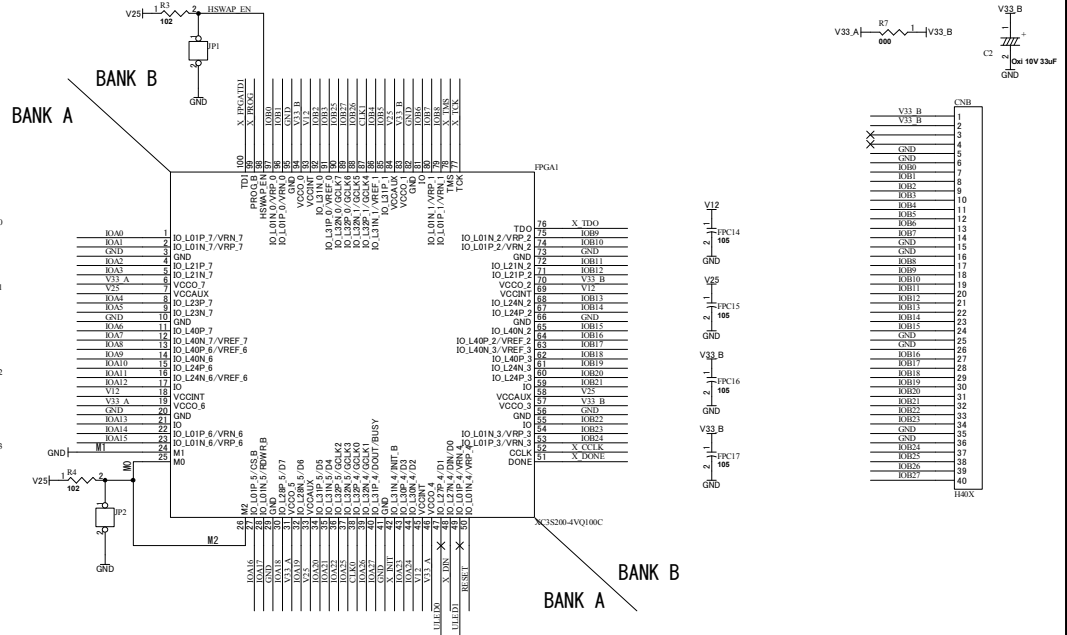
V25 R3 102 1 2 HSWAP_EN
JP1
GND
BANK B
BANK A

X_FPGATDI X_PROG IOB0 IOB1 GND VCCO_0 V12 V33_B IOB2 IOB3 IOB26 IOB27 IOB25 CLK1 IOB4 IOB5 V25 V33_B GND IOB6 IOB7 IOB8 X_TMS X_TCK

100 99 98 97 96 95 94 93 92 91 90 89 88 87 86 85 84 83 82 81 80 79 78 77
TDI PROG_B HSWAP_EN IO_L01N_0/VRP_0 IO_L01P_0/VRN_0 GND VCCO_0 VCCINT IO_L31N_0 IO_L31P_0/VREF_0 IO_L32N_0/GCLK7 IO_L32P_0/GCLK6 IO_L32N_1/GCLK5 IO_L32P_1/GCLK4 IO_L31N_1/VREF_1 IO_L31P_1 VCCAUX VCCO_1 GND IO IO_L01N_1/VRP_1 IO_L01P_1/VRN_1 TMS TCK

FPGA1

IOA0 1 IO_L01P_7/VRN_7
IOA1 2 IO_L01N_7/VRP_7
GND 3 GND
IOA2 4 IO_L21P_7
IOA3 5 IO_L21N_7
V33_A 6 VCCO_7
V25 7 VCCAUX
IOA4 8 IO_L23P_7
IOA5 9 IO_L23N_7
GND 10 GND
IOA6 11 IO_L40P_7
IOA7 12 IO_L40N_7/VREF_7
IOA8 13 IO_L40P_6/VREF_6
IOA9 14 IO_L40N_6
IOA10 15 IO_L24P_6
IOA11 16 IO_L24N_6/VREF_6
IOA12 17 IO
V12 18 VCCINT
V33_A 19 VCCO_6
GND 20 GND
IOA13 21 IO
IOA14 22 IO_L01P_6/VRN_6
IOA15 23 IO_L01N_6/VRP_6
GND M1 24 M1
M0 25 M0

TDO 76 X_TDO
IO_L01N_2/VRP_2 75 IOB9
IO_L01P_2/VRN_2 74 IOB10
GND 73 GND
IO_L21N_2 72 IOB11
IO_L21P_2 71 IOB12
VCCO_2 70 V33_B
VCCINT 69 V12
IO_L24N_2 68 IOB13
IO_L24P_2 67 IOB14
GND 66 GND
IO_L40N_2 65 IOB15
IO_L40P_2/VREF_2 64 IOB16
IO_L40N_3/VREF_3 63 IOB17
IO_L40P_3 62 IOB18
IO_L24N_3 61 IOB19
IO_L24P_3 60 IOB20
IO 59 IOB21
VCCAUX 58 V25
VCCO_3 57 V33_B
GND 56 GND
IO 55 IOB22
IO_L01N_3/VRP_3 54 IOB23
IO_L01P_3/VRN_3 53 IOB24
CCLK 52 X_CCLK
DONE 51 X_DONE

V25 R4 1 2 102
JP2
GND
M2

M2 IO_L01P_5/CS_B IO_L01N_5/RDWR_B GND IO_L28P_5/D7 IO_L28N_5/D6 VCCO_5 VCCAUX IO_L31P_5/D5 IO_L31N_5/D4 IO_L32P_5/GCLK2 IO_L32N_5/GCLK3 IO_L32P_4/GCLK0 IO_L32N_4/GCLK1 IO_L31P_4/DOUT/BUSY IO_L31N_4/INIT_B IO_L30P_4/D3 IO_L30N_4/D2 GND VCCINT VCCO_4 IO_L27P_4/D1 IO_L27N_4/DIN/D0 IO_L01N_4/VRP_4
26 27 28 29 30 31 32 33 34 35 36 37 38 39 40 41 42 43 44 45 46 47 48 49 50
IOA16 IOA17 GND IOA18 V33_A V25 IOA20 IOA21 CLK0 IOA26 IOA27 GND X_INIT IOA23 IOA24 V12 V33_A X_DIN RESET
LED0 LED1

XC3S200-4VQ100C
BANK B
BANK A

V12 FPC14 105 GND
V25 FPC15 105 GND
V33_B FPC16 105 GND
V33_B FPC17 105 GND

V33_A R7 000 1 V33_B
V33_B C2 Oxi 10V 33uF GND

CNB
V33_B 1
V33_B 2
3
4
GND 5
GND 6
IOB0 7
IOB1 8
IOB2 9
IOB3 10
IOB4 11
IOB5 12
IOB6 13
IOB7 14
GND 15
GND 16
IOB8 17
IOB9 18
IOB10 19
IOB11 20
IOB12 21
IOB13 22
IOB14 23
IOB15 24
GND 25
GND 26
IOB16 27
IOB17 28
IOB18 29
IOB19 30
IOB20 31
IOB21 32
IOB22 33
IOB23 34
GND 35
GND 36
IOB24 37
IOB25 38
IOB26 39
IOB27 40
H40X